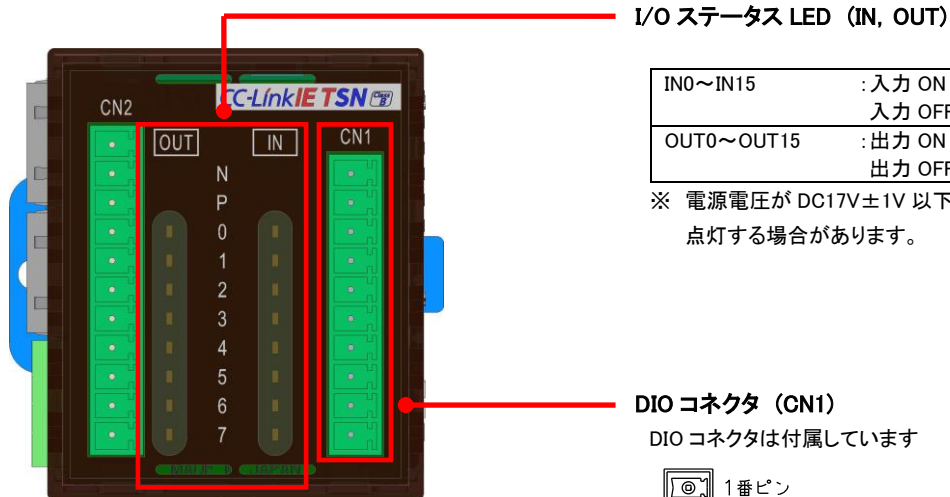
I/O ステータス LED（IN, OUT）

| IN0～IN15 | ：入力 ON<br>入力 OFF |
|---|---|
| OUT0～OUT15 | ：出力 ON<br>出力 OFF |

※ 電源電圧が DC17V±1V 以下
点灯する場合があります。

CN2
CC-Link IE TSN
OUT
IN
CN1
N
P
0
1
2
3
4
5
6
7

DIO コネクタ（CN1）
DIO コネクタは付属しています
1番ピン